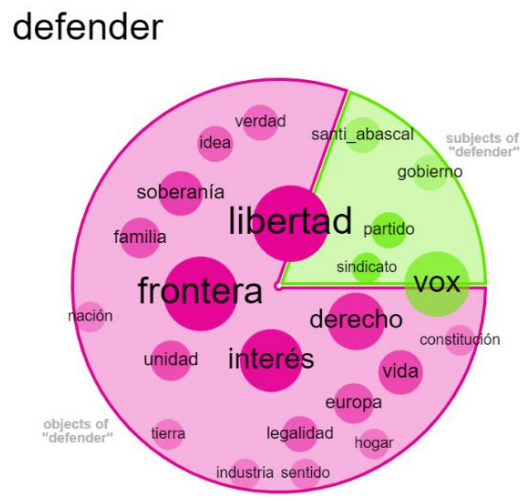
defender

subjects of "defender"

santi_abascal
gobierno
partido
sindicato
vox

verdad
idea
soberanía
libertad
familia
frontera
nación
derecho
constitución
unidad
interés
vida
europa
tierra
legalidad
hogar
industria
sentido

objects of "defender"